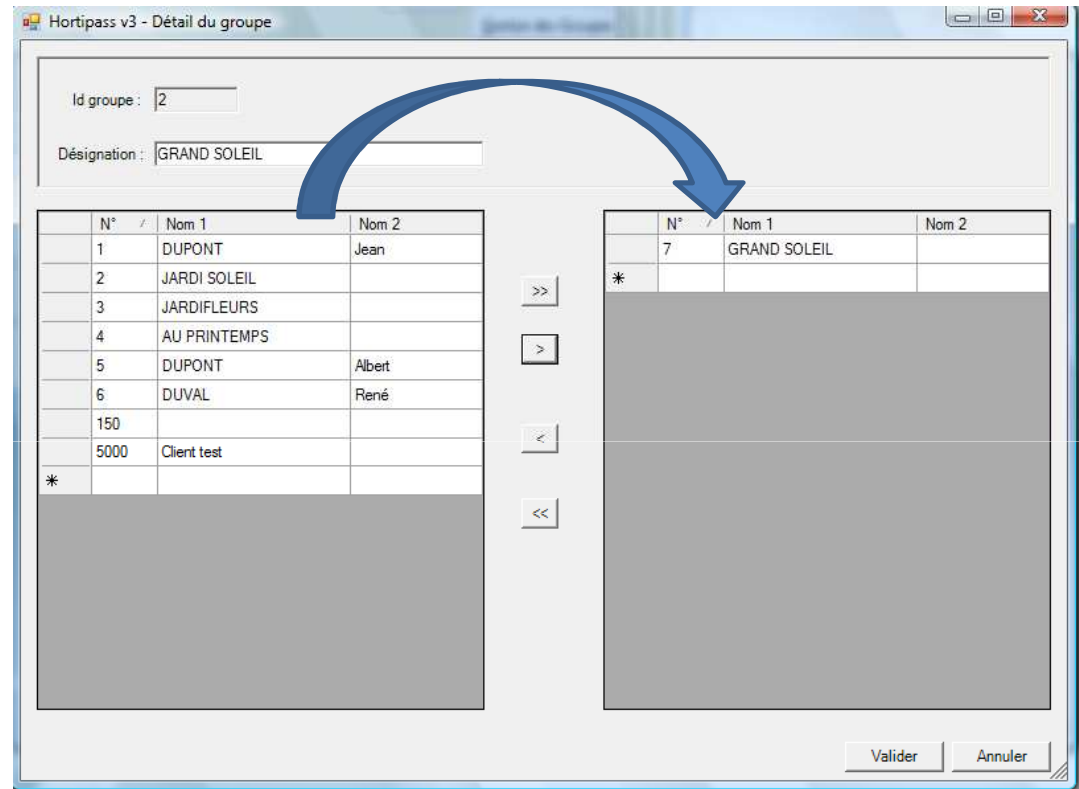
Hortipass v3 - Détail du groupe

Id groupe : 2

Désignation : GRAND SOLEIL

|  | N° | Nom 1 | Nom 2 |
|---|---|---|---|
|  | 1 | DUPONT | Jean |
|  | 2 | JARDI SOLEIL |  |
|  | 3 | JARDIFLEURS |  |
|  | 4 | AU PRINTEMPS |  |
|  | 5 | DUPONT | Albert |
|  | 6 | DUVAL | René |
|  | 150 |  |  |
|  | 5000 | Client test |  |
| * |  |  |  |

>>

>

<

<<

|  | N° | Nom 1 | Nom 2 |
|---|---|---|---|
|  | 7 | GRAND SOLEIL |  |
| * |  |  |  |

Valider

Annuler